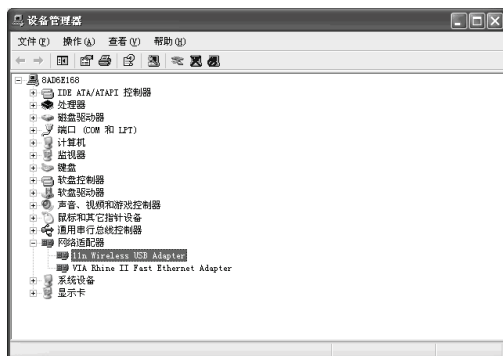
设备管理器

文件(F) 操作(A) 查看(V) 帮助(H)

8AD6E168
IDE ATA/ATAPI 控制器
处理器
磁盘驱动器
端口 (COM 和 LPT)
计算机
监视器
键盘
软盘控制器
软盘驱动器
声音、视频和游戏控制器
鼠标和其它指针设备
通用串行总线控制器
网络适配器
11n Wireless USB Adapter
VIA Rhine II Fast Ethernet Adapter
系统设备
显示卡